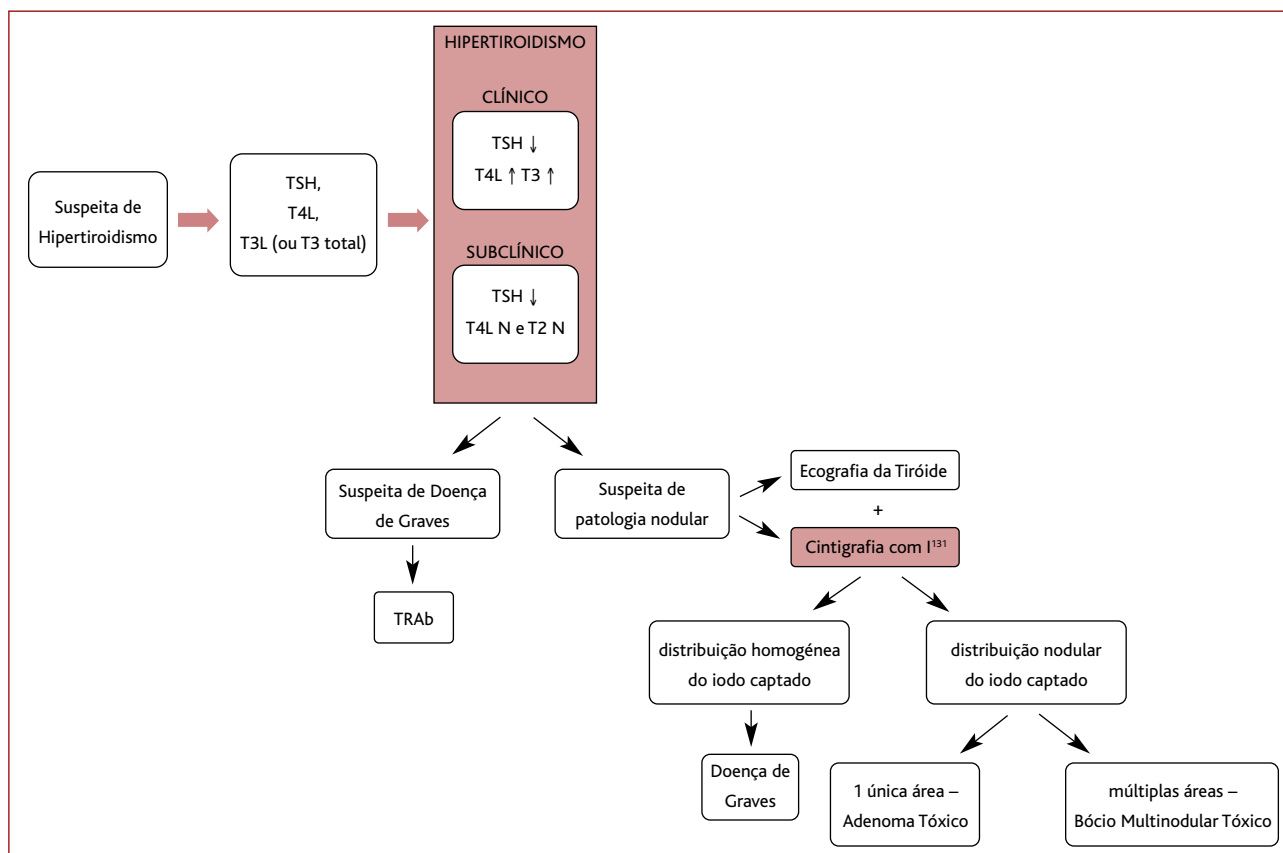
Suspeita de Hipertiroidismo

TSH,
T4L,
T3L (ou T3 total)

HIPERTIROIDISMO

CLÍNICO

TSH ↓
T4L ↑ T3 ↑

SUBCLÍNICO

TSH ↓
T4L N e T2 N

Suspeita de Doença de Graves

TRAb

Suspeita de patologia nodular

Ecografia da Tiróide

+

Cintigrafia com $I^{131}$

distribuição homogénea do iodo captado

Doença de Graves

distribuição nodular do iodo captado

1 única área – Adenoma Tóxico

múltiplas áreas – Bócio Multinodular Tóxico